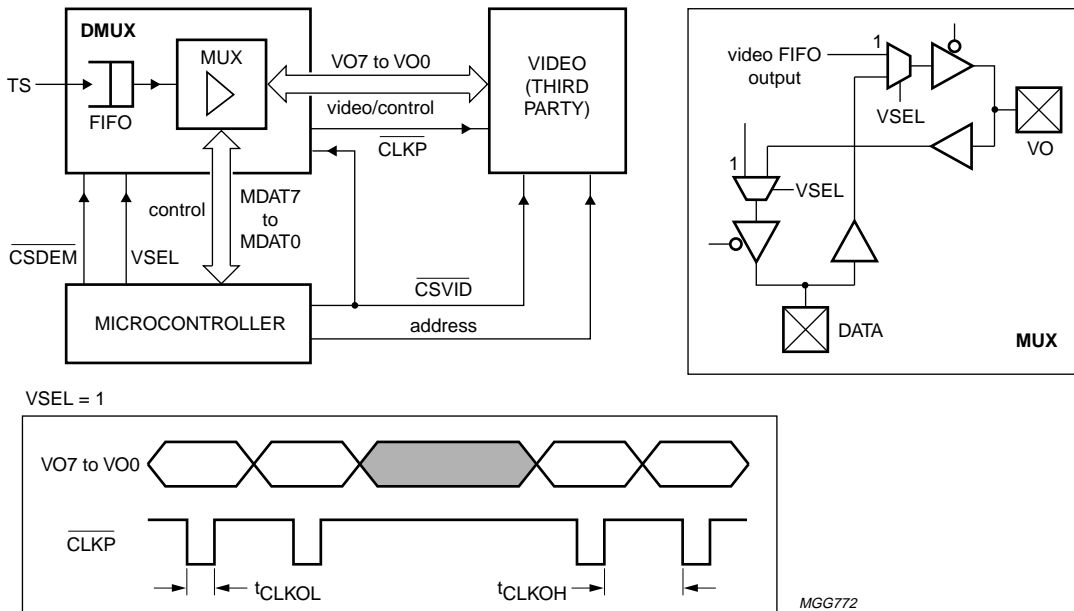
DMUX

MUX

TS

FIFO

VO7 to VO0

video/control

$\overline{\text{CLKP}}$

VIDEO (THIRD PARTY)

control

MDAT7 to MDAT0

$\overline{\text{CSDEM}}$

VSEL

MICROCONTROLLER

$\overline{\text{CSVID}}$

address

video FIFO output

1

VSEL

VO

1

VSEL

DATA

MUX

VSEL = 1

VO7 to VO0

$\overline{\text{CLKP}}$

$t_{CLKOL}$

$t_{CLKOH}$

MGG772